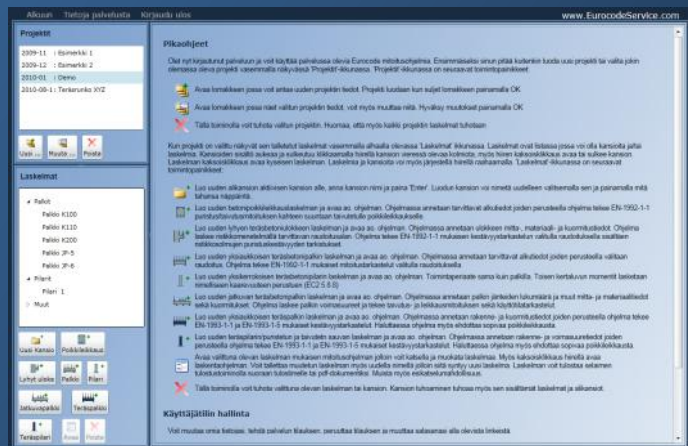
Alkuun Tietoja palvelusta Kirjaudu ulos

www.EurocodeService.com

Projektit

2009-11 : Esimerkki 1
2009-12 : Esimerkki 2
2010-01 : Demo
2010-08-1 : Terkerunko XYZ

Uusi Muokk... Poista

Laskelmat

Palkit
Palkki K100
Palkki K110
Palkki K200
Palkki JP-5
Palkki JP-6
Pilarit
Pilari 1
Muut

Uusi Kansio Poikkileikkaus
Lyhyt uloke Palkki Pilari
Jatkuvapalkki Teräspalkki
Teräspilari Avaa Poista

Pikaohjeet

Olet nyt kirjautunut palveluun ja voit käyttää palvelussa olevia Eurocode mitoitusohjelmia. Ensimmäiseksi sinun pitää kuitenkin luoda uusi projekti tai valita jokin olemassa oleva projekti vasemmalla näkyvästä 'Projektit'-ikkunasta. 'Projektit'-ikkunassa on seuraavat toimintopainikkeet:

Avaa lomakkeen jossa voit antaa uuden projektin tiedot. Projekti luodaan kun suljet lomakkeen painamalla OK

Avaa lomakkeen jossa näet valitun projektin tiedot, voit myös muuttaa niitä. Hyväksy muutokset painamalla OK

Tällä toiminnolla voit tuhota valitun projektin. Huomaa, että myös kaikki projektin laskelmat tuhotaan

Kun projekti on valittu näkyy sen talletetut laskelmat vasemmalla alhaalla olevassa 'Laskelmat'-ikkunassa. Laskelmat ovat listassa jossa voi olla kansioita ja laskelmia. Kansioiden sisältö aukeaa ja sulkeutuu klikkaamalla hiirellä kansion vieressä olevaa kolmiota, myös hiiren kaksoisklikkaus avaa tai sulkee kansion. Laskelman kaksoisklikkaus avaa kyseisen laskelman. Laskelma ja kansioita voi myös järjestellä hiirellä raahaamalla. 'Laskelmat'-ikkunassa on seuraavat toimintopainikkeet:

Luo uuden alikansion aktiivisen kansion alle, anna kansion nimi ja paina 'Enter'. Luodun kansion voi nimetä uudelleen valitsemalla sen ja painamalla vielä kerran sitä.

Luo uuden betonipoikkileikkauslaskelman ja avaa se. Ohjelmassa annetaan tarvittavat alkutiedot joiden perusteella ohjelma tekee EN-1992-1-1 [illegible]

Luo uuden lyhyen teräsbetoniulokkeen laskelman ja avaa sen. Ohjelmassa annetaan ulokkeen mitta-, materiaali- ja kuormitustiedot. Ohjelma laskee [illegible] Ohjelma tekee EN-1992-1-1 mukaisen kestävyystarkastelut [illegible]

Luo uuden yksiaukkoisen teräsbetonipalkin laskelman ja avaa sen. Ohjelmassa annetaan tarvittavat alkutiedot joiden perusteella ohjelma tekee EN-1992-1-1 mukaiset mitoituslaskelmat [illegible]

Luo uuden yksikerroksisen teräsbetonipilarin laskelman ja avaa sen. Ohjelma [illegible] (EC2 5.8.8)

Luo uuden jatkuvan teräsbetonipalkin laskelman ja avaa se. Ohjelmassa annetaan palkin jänteiden lukumäärä ja muut mitta- ja materiaalitiedot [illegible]

Luo uuden yksiaukkoisen teräspalkin laskelman ja avaa se. Ohjelmassa annetaan rakenne- ja kuormitustiedot joiden perusteella ohjelma tekee EN-1993-1-1 ja EN-1993-1-5 mukaiset kestävyystarkastelut. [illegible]

Luo uuden teräspilarin laskelman ja avaa se. Ohjelmassa annetaan rakenne- ja varmuusluokkatiedot joiden perusteella ohjelma tekee EN-1993-1-1 ja EN-1993-1-5 mukaiset kestävyystarkastelut. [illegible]

Avaa valittuna olevan laskelman mukaisen mitoitusohjelman jolloin voit katsella ja muokata laskelmaa. Myös kaksoisklikkaus hiirellä avaa laskelman. Voit tallettaa muutetun laskelman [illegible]

Tällä toiminnolla voit tuhota valitun laskelman tai kansion. Kansion tuhoaminen tuhoaa myös sen sisältämät laskelmat ja alikansiot.

Käyttäjätilin hallinta

Voit muuttaa omia tietojasi, tehdä palvelun tilauksen, peruuttaa tilauksen ja muuttaa salasanaa alla olevista linkeistä.